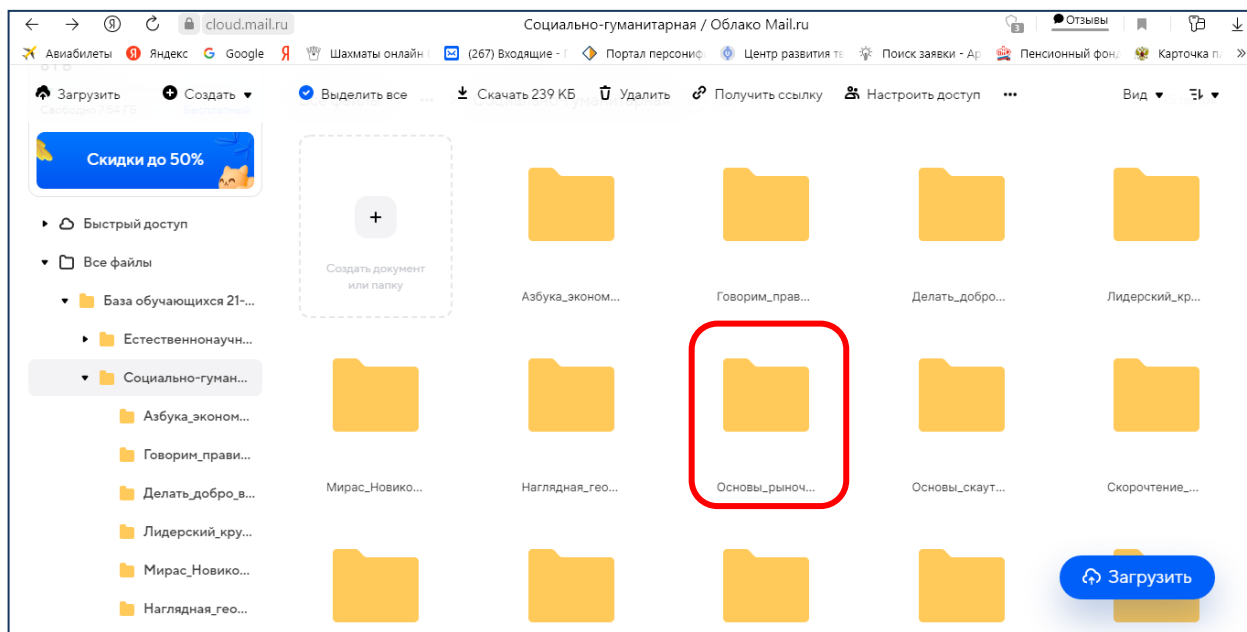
cloud.mail.ru
Социально-гуманитарная / Облако Mail.ru
Отзывы
Авиабилеты Яндекс Google Шахматы онлайн (267) Входящие - Портал персониф Центр развития т Поиск заявки - А Пенсионный фон Карточка п

Загрузить Создать Выделить все Скачать 239 КБ Удалить Получить ссылку Настроить доступ Вид

Скидки до 50%

Быстрый доступ
Все файлы
База обучающихся 21-...
Естественнонаучн...
Социально-гуман...
Азбука_эконом...
Говорим_прави...
Делать_добро_в...
Лидерский_кру...
Мирас_Новико...
Наглядная_гео...

Создать документ или папку
Азбука_эконом...
Говорим_прав...
Делать_добро...
Лидерский_кр...
Мирас_Новико...
Наглядная_гео...
Основы_рыноч...
Основы_скаут...
Скорочтение_...

Загрузить